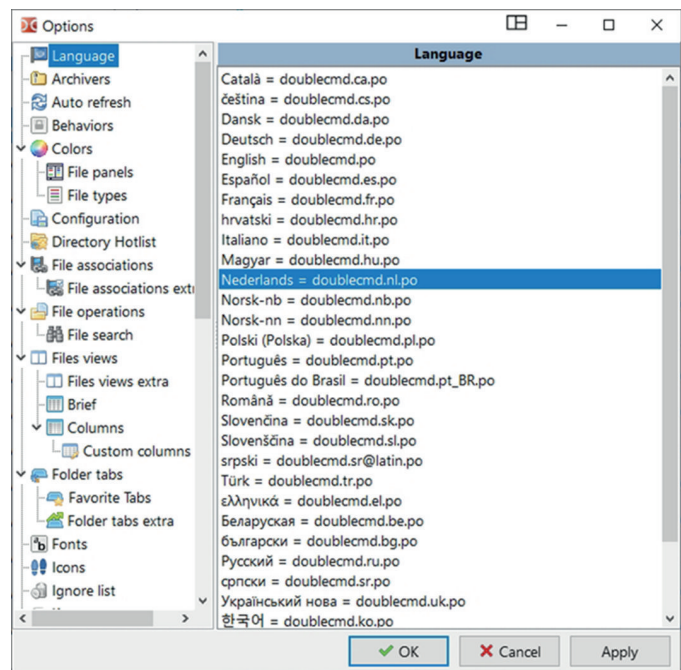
Options

Language
Archivers
Auto refresh
Behaviors
Colors
File panels
File types
Configuration
Directory Hotlist
File associations
File associations extr
File operations
File search
Files views
Files views extra
Brief
Columns
Custom columns
Folder tabs
Favorite Tabs
Folder tabs extra
Fonts
Icons
Ignore list

Language

Català = doublecmd.ca.po
čeština = doublecmd.cs.po
Dansk = doublecmd.da.po
Deutsch = doublecmd.de.po
English = doublecmd.po
Español = doublecmd.es.po
Français = doublecmd.fr.po
hrvatski = doublecmd.hr.po
Italiano = doublecmd.it.po
Magyar = doublecmd.hu.po
Nederlands = doublecmd.nl.po
Norsk-nb = doublecmd.nb.po
Norsk-nn = doublecmd.nn.po
Polski (Polska) = doublecmd.pl.po
Português = doublecmd.pt.po
Português do Brasil = doublecmd.pt_BR.po
Română = doublecmd.ro.po
Slovenčina = doublecmd.sk.po
Slovenščina = doublecmd.sl.po
srpski = doublecmd.sr@latin.po
Türk = doublecmd.tr.po
ελληνικά = doublecmd.el.po
Беларуская = doublecmd.be.po
български = doublecmd.bg.po
Русский = doublecmd.ru.po
српски = doublecmd.sr.po
Український нова = doublecmd.uk.po
한국어 = doublecmd.ko.po

OK
Cancel
Apply